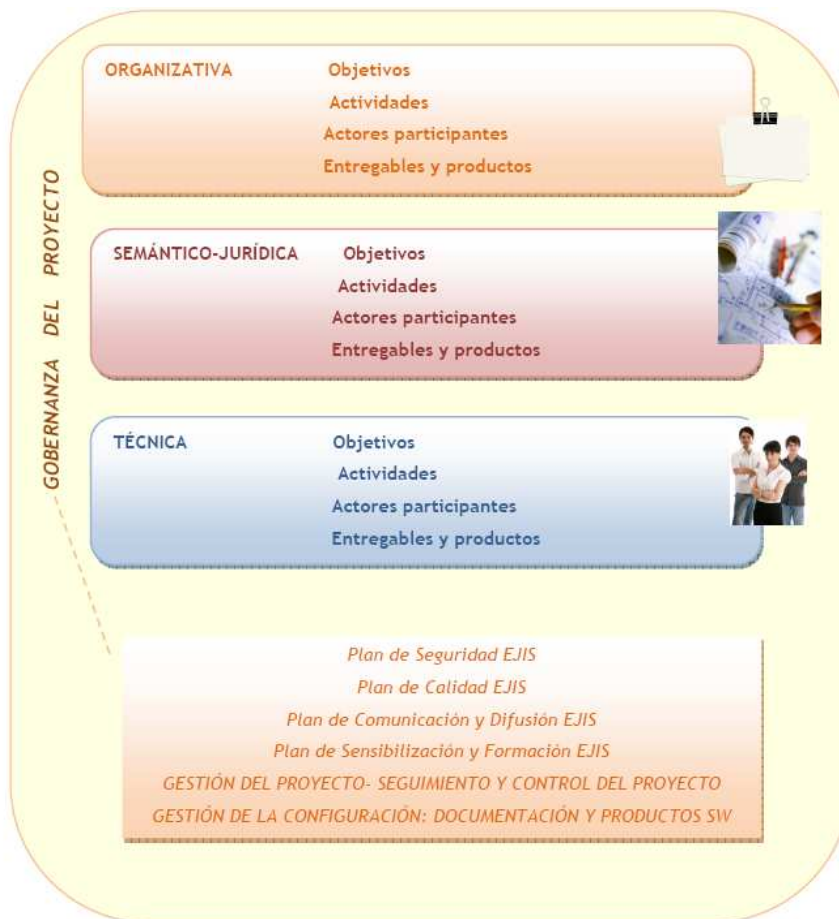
GOBERNANZA DEL PROYECTO

ORGANIZATIVA

Objetivos
Actividades
Actores participantes
Entregables y productos

SEMÁNTICO-JURÍDICA

Objetivos
Actividades
Actores participantes
Entregables y productos

TÉCNICA

Objetivos
Actividades
Actores participantes
Entregables y productos

Plan de Seguridad EJIS
Plan de Calidad EJIS
Plan de Comunicación y Difusión EJIS
Plan de Sensibilización y Formación EJIS
GESTIÓN DEL PROYECTO- SEGUIMIENTO Y CONTROL DEL PROYECTO
GESTIÓN DE LA CONFIGURACIÓN: DOCUMENTACIÓN Y PRODUCTOS SW